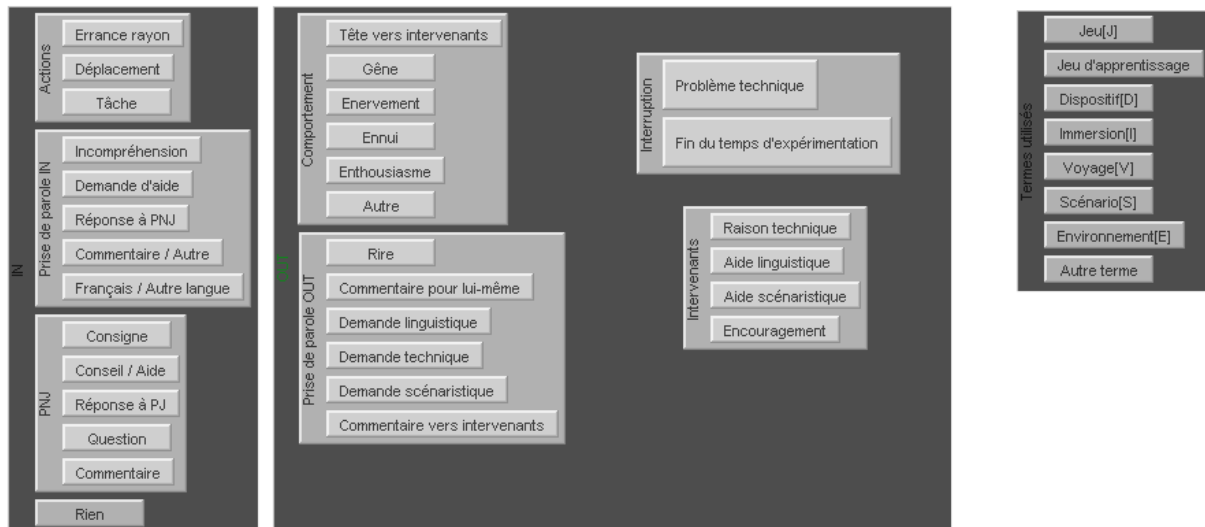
IN

Actions
Errance rayon
Déplacement
Tâche

Prise de parole IN
Incompréhension
Demande d'aide
Réponse à PNJ
Commentaire / Autre
Français / Autre langue

PNJ
Consigne
Conseil / Aide
Réponse à PJ
Question
Commentaire

Rien

OUT

Comportement
Tête vers intervenants
Gêne
Enervement
Ennui
Enthousiasme
Autre

Prise de parole OUT
Rire
Commentaire pour lui-même
Demande linguistique
Demande technique
Demande scénaristique
Commentaire vers intervenants

Interruption
Problème technique
Fin du temps d'expérimentation

Intervenants
Raison technique
Aide linguistique
Aide scénaristique
Encouragement

Termes utilisés
Jeu[J]
Jeu d'apprentissage
Dispositif[D]
Immersion[I]
Voyage[V]
Scénario[S]
Environnement[E]
Autre terme